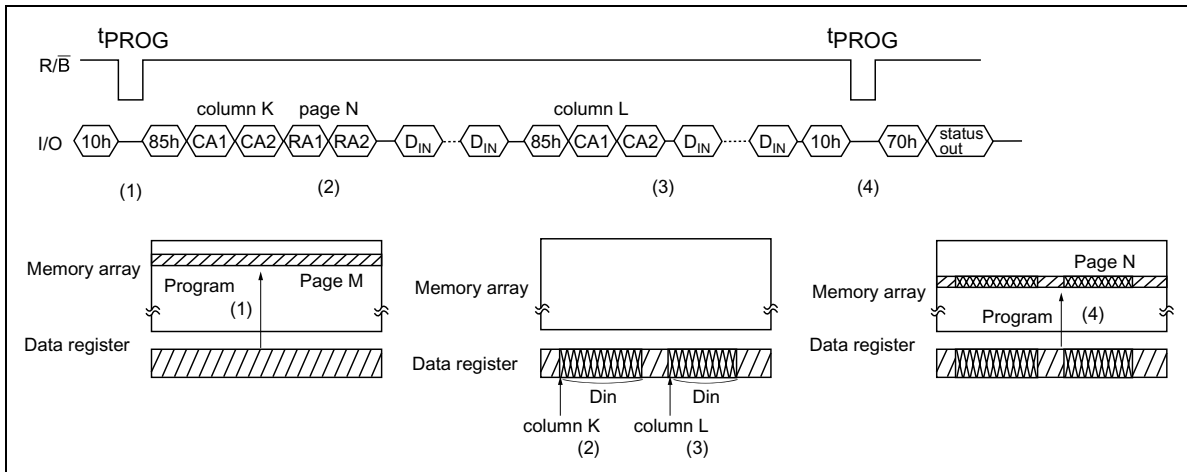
$t_{PROG}$

$t_{PROG}$

$R/\overline{B}$

column K page N column L

I/O 10h 85h CA1 CA2 RA1 RA2 $D_{IN}$ $D_{IN}$ 85h CA1 CA2 $D_{IN}$ $D_{IN}$ 10h 70h status out

(1) (2) (3) (4)

Memory array
Program
Page M
(1)
Data register

Memory array
Data register
Din
Din
column K
(2)
column L
(3)

Page N
Memory array
Program
(4)
Data register